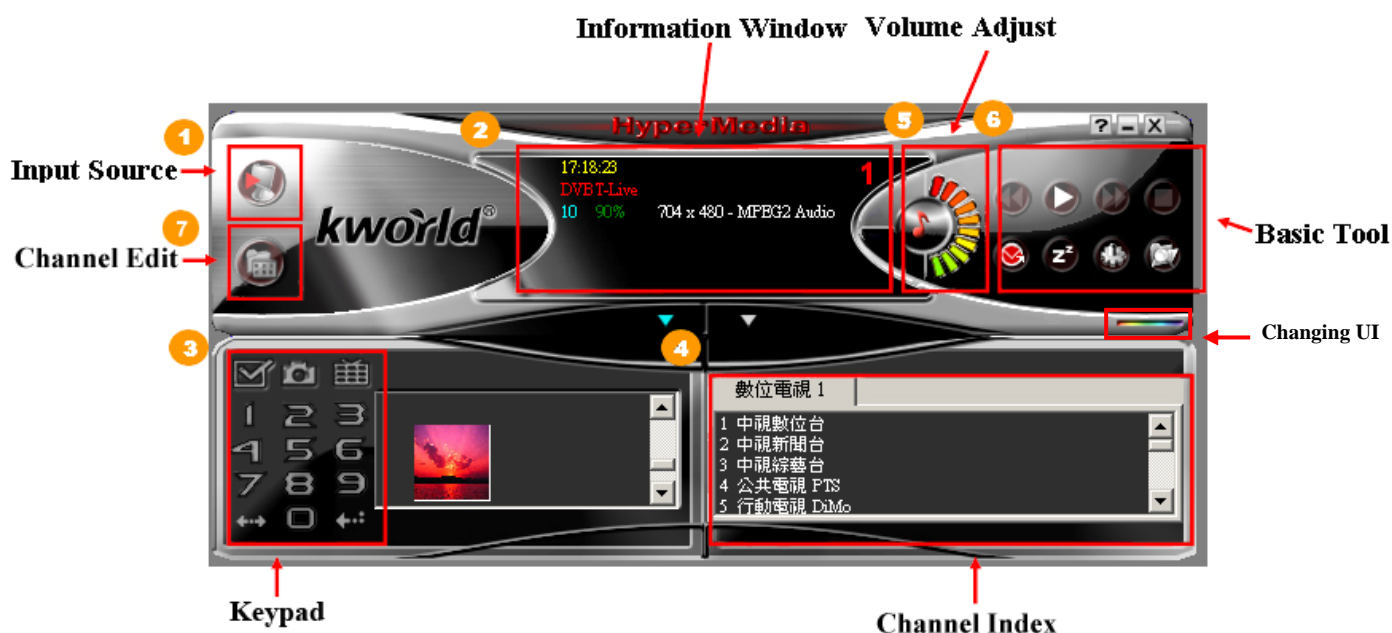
Information Window
Volume Adjust

HyperMedia

1
2
5
6
? _ X

Input Source
7
Channel Edit

kworld®

17:18:23
DVBT-Live
10 90% 704 x 480 - MPEG2 Audio
1

Basic Tool

Changing UI

3
4

1 2 3
4 5 6
7 8 9
0

數位電視 1
1 中視數位台
2 中視新聞台
3 中視綜藝台
4 公共電視 PTS
5 行動電視 DiMo

Keypad
Channel Index